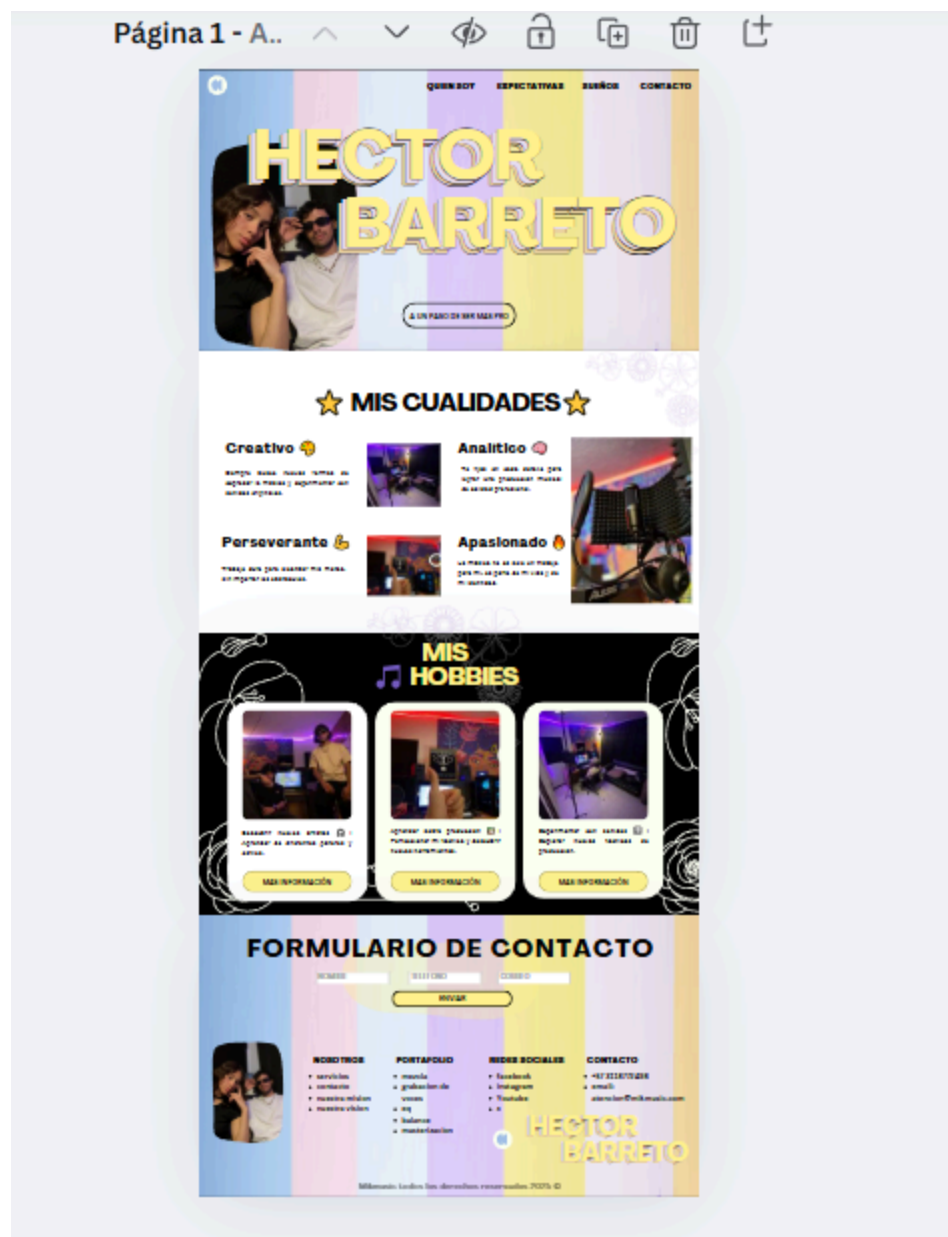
Página 1 - A..

QUIEN SOY ESPECTATIVAS SUEÑOS CONTACTO

HECTOR BARRETO

A UN PASO DE SER MAS PRO

⭐ MIS CUALIDADES ⭐

Creativo

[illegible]

Analitico

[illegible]

Perseverante

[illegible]

Apasionado

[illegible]

MIS HOBBIES

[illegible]

MAS INFORMACIÓN

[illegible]

MAS INFORMACIÓN

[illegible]

MAS INFORMACIÓN

FORMULARIO DE CONTACTO

NOMBRE TELEFONO CORREO

ENVIAR

NOSOTROS
• servicios
• contacto
• nuestra mision
• nuestra vision

PORTAFOLIO
• mezcla
• grabacion de voces
• eq
• balance
• masterizacion

REDES SOCIALES
• facebook
• instagram
• Youtube
• x

CONTACTO
• +57 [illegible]
• email: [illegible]

HECTOR BARRETO

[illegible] todos los derechos reservados 2025 ©